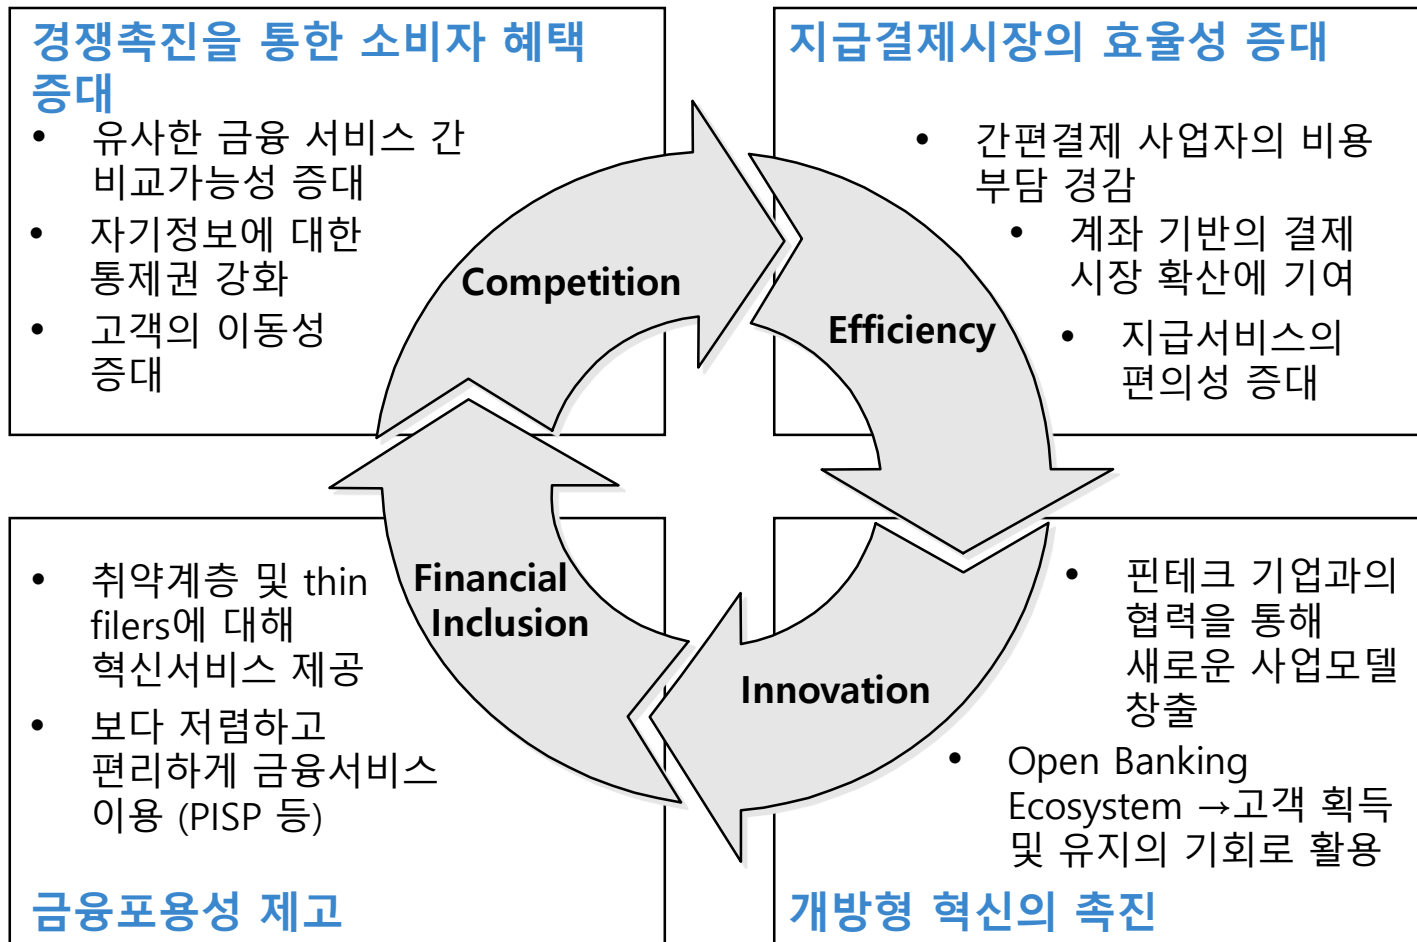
경쟁촉진을 통한 소비자 혜택 증대

• 유사한 금융 서비스 간 비교가능성 증대
• 자기정보에 대한 통제권 강화
• 고객의 이동성 증대

지급결제시장의 효율성 증대

• 간편결제 사업자의 비용 부담 경감
• 계좌 기반의 결제 시장 확산에 기여
• 지급서비스의 편의성 증대

Competition

Efficiency

Financial Inclusion

Innovation

• 취약계층 및 thin filers에 대해 혁신서비스 제공
• 보다 저렴하고 편리하게 금융서비스 이용 (PISP 등)

금융포용성 제고

• 핀테크 기업과의 협력을 통해 새로운 사업모델 창출
• Open Banking Ecosystem →고객 획득 및 유지의 기회로 활용

개방형 혁신의 촉진